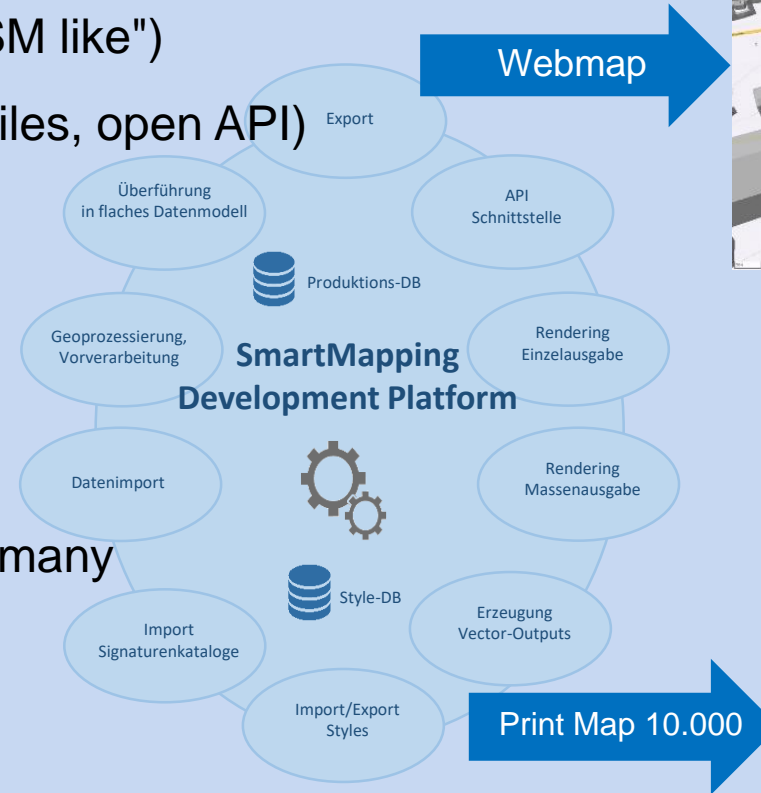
SM like")

iles, open API)

many

Webmap

Export

Überführung in flaches Datenmodell

API Schnittstelle

Produktions-DB

Geoprozessierung, Vorverarbeitung

SmartMapping Development Platform

Rendering Einzelausgabe

Datenimport

Rendering Massenausgabe

Style-DB

Import Signaturenkataloge

Erzeugung Vector-Outputs

Import/Export Styles

Print Map 10.000